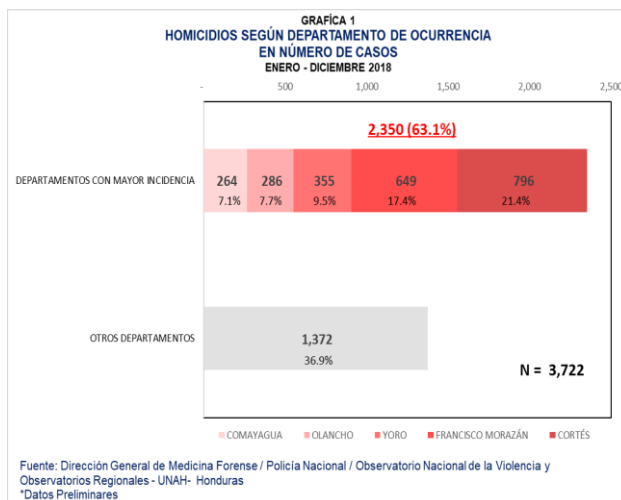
GRAFÍCA 1
HOMICIDIOS SEGÚN DEPARTAMENTO DE OCURRENCIA
EN NÚMERO DE CASOS
ENERO - DICIEMBRE 2018

- 500 1,000 1,500 2,000 2,500

2,350 (63.1%)

DEPARTAMENTOS CON MAYOR INCIDENCIA

264
7.1%

286
7.7%

355
9.5%

649
17.4%

796
21.4%

OTROS DEPARTAMENTOS

1,372
36.9%

N = 3,722

COMAYAGUA OLANCHO YORO FRANCISCO MORAZÁN CORTÉS

Fuente: Dirección General de Medicina Forense / Policía Nacional / Observatorio Nacional de la Violencia y Observatorios Regionales - UNAH- Honduras
*Datos Preliminares